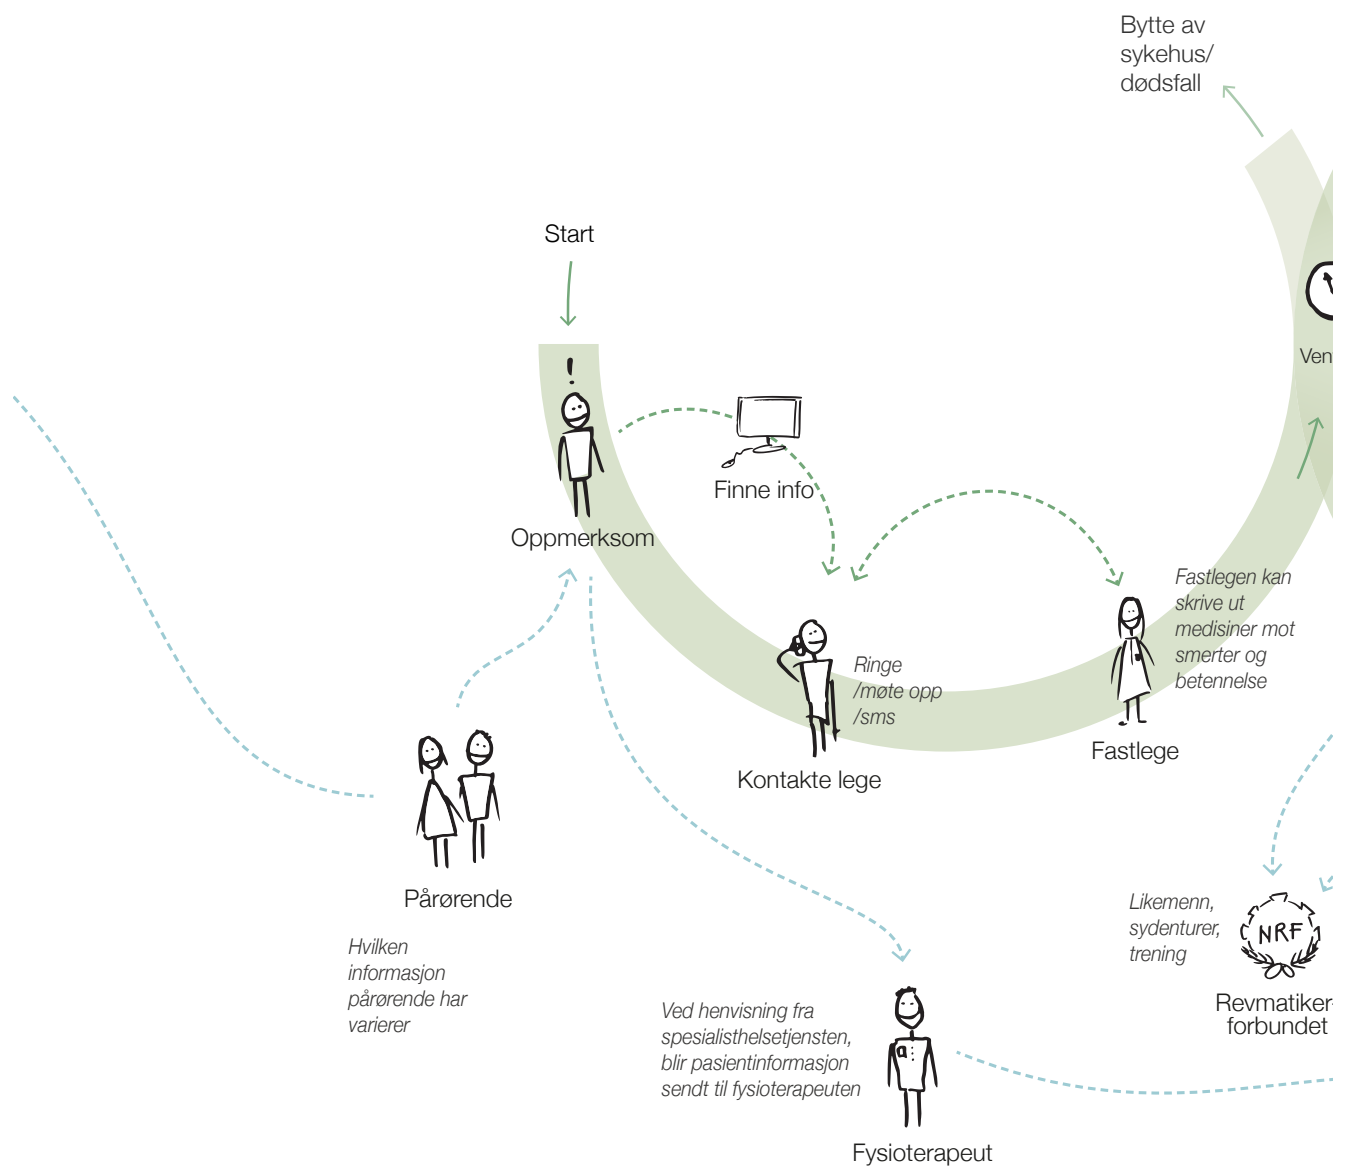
Bytte av sykehus/ dødsfall

Start

!

Oppmerksom

Finne info

Ven

Ringe /møte opp /sms

Kontakte lege

Fastlegen kan skrive ut medisiner mot smerter og betennelse

Fastlege

Pårørende

Hvilken informasjon pårørende har varierer

Likemenn, sydenturer, trening

NRF

Revmatiker forbundet

Ved henvisning fra spesialisthelsetjensten, blir pasientinformasjon sendt til fysioterapeuten

Fysioterapeut